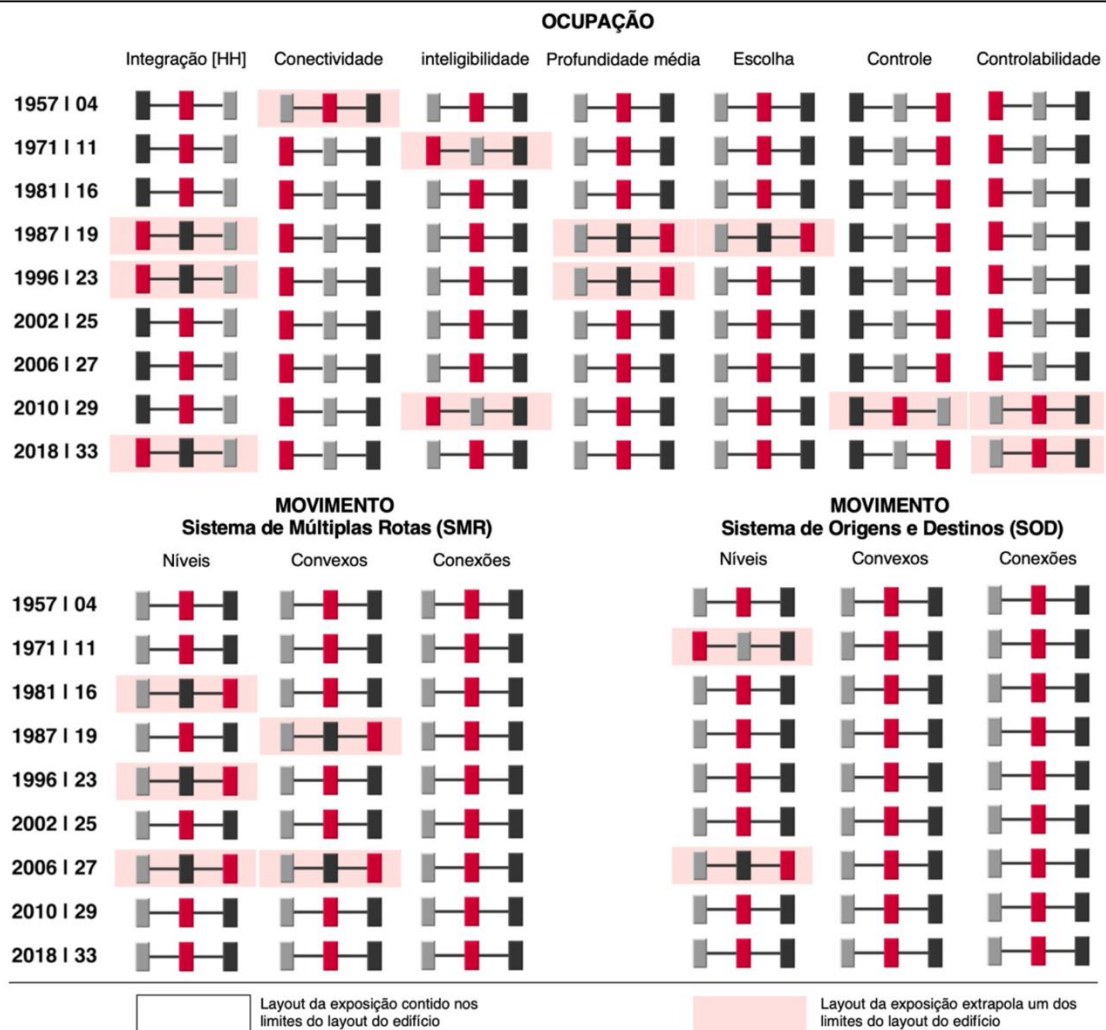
OCUPAÇÃO

Integração [HH] Conectividade inteligibilidade Profundidade média Escolha Controle Controlabilidade

1957 I 04
1971 I 11
1981 I 16
1987 I 19
1996 I 23
2002 I 25
2006 I 27
2010 I 29
2018 I 33

MOVIMENTO
Sistema de Múltiplas Rotas (SMR)

Níveis Convexos Conexões

1957 I 04
1971 I 11
1981 I 16
1987 I 19
1996 I 23
2002 I 25
2006 I 27
2010 I 29
2018 I 33

MOVIMENTO
Sistema de Origens e Destinos (SOD)

Níveis Convexos Conexões

Layout da exposição contido nos limites do layout do edifício

Layout da exposição extrapola um dos limites do layout do edifício